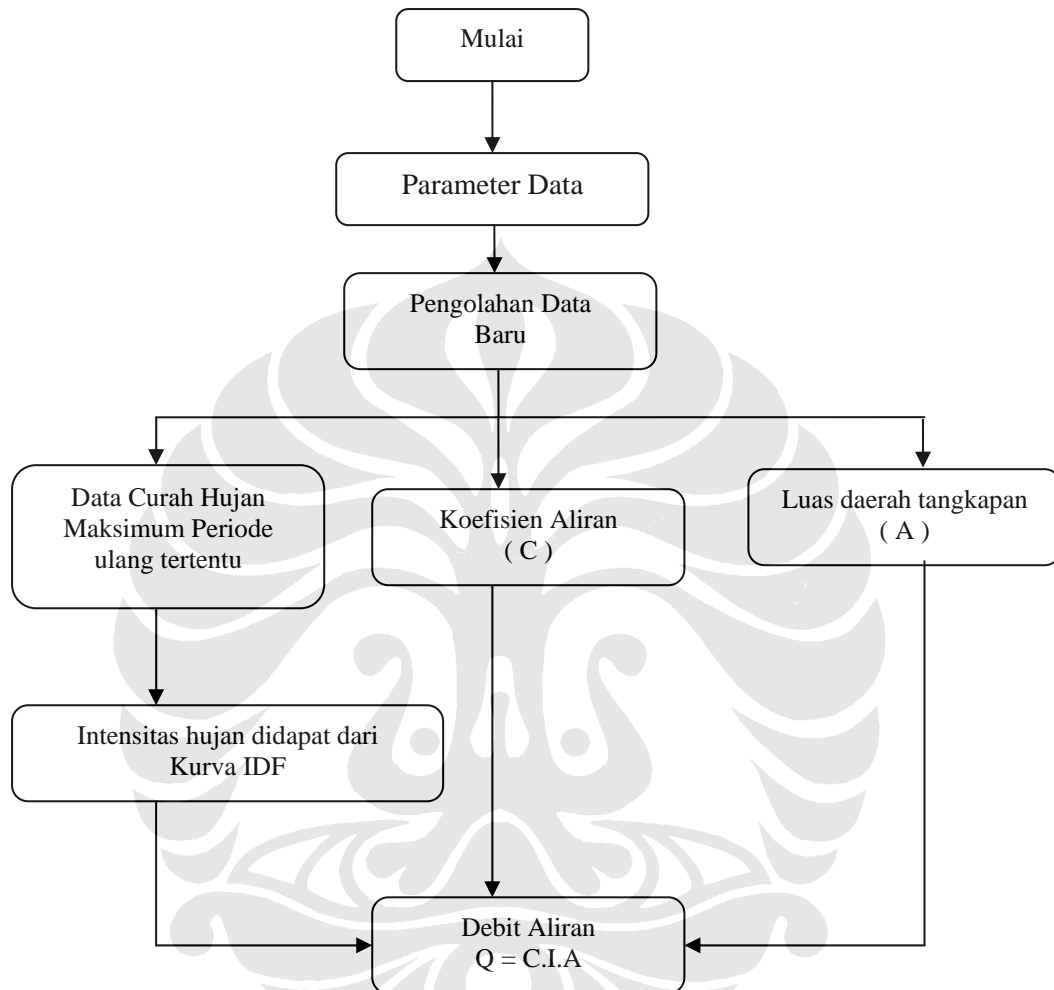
Mulai

Parameter Data

Pengolahan Data Baru

Data Curah Hujan Maksimum Periode ulang tertentu

Koefisien Aliran ( C )

Luas daerah tangkapan ( A )

Intensitas hujan didapat dari Kurva IDF

Debit Aliran
Q = C.I.A